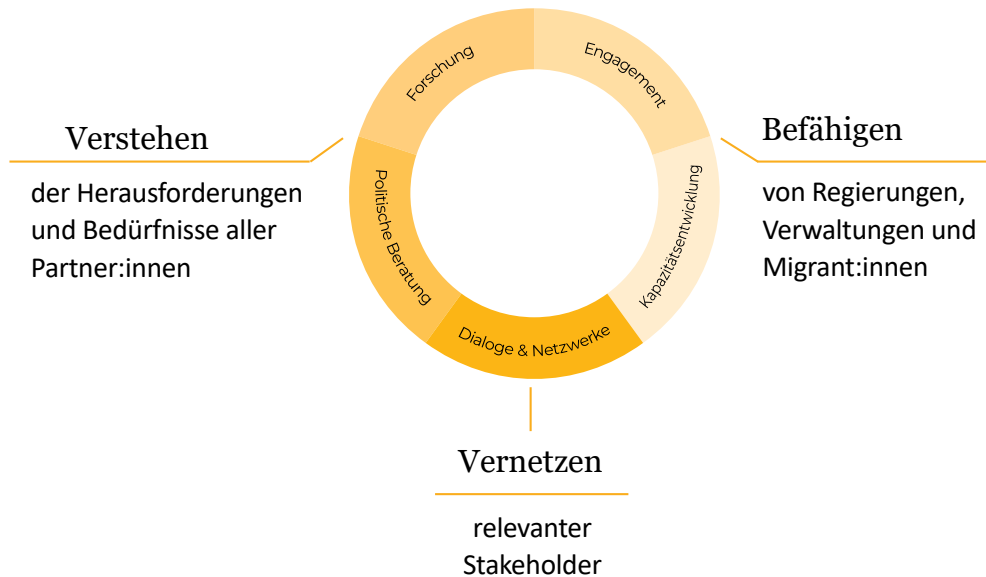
Forschung

Engagement

Politische Beratung

Kapazitätsentwicklung

Dialoge & Netzwerke

Verstehen

der Herausforderungen und Bedürfnisse aller Partner:innen

Befähigen

von Regierungen, Verwaltungen und Migrant:innen

Vernetzen

relevanter Stakeholder